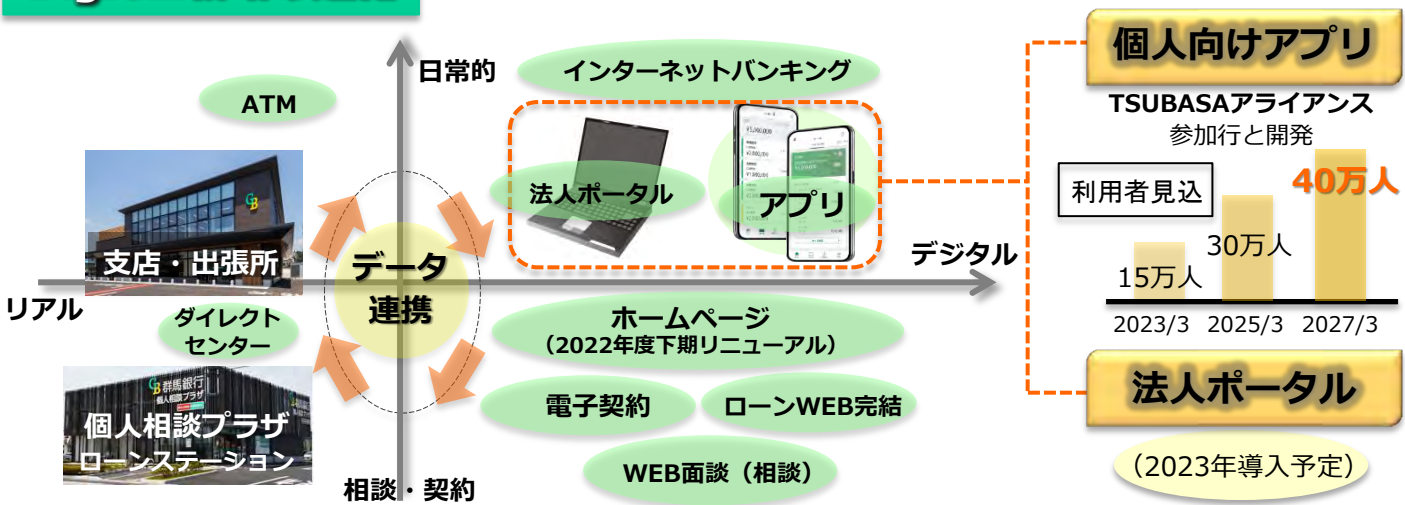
日常的

インターネットバンキング

ATM

法人ポータル

アプリ

支店・出張所

データ連携

デジタル

リアル

ダイレクトセンター

ホームページ
（2022年度下期リニューアル）

群馬銀行
個人相談プラザ

個人相談プラザ
ローンステーション

電子契約

ローンWEB完結

WEB面談（相談）

相談・契約

個人向けアプリ

TSUBASAアライアンス
参加行と開発

利用者見込

40万人

30万人

15万人

2023/3　2025/3　2027/3

法人ポータル

（2023年導入予定）